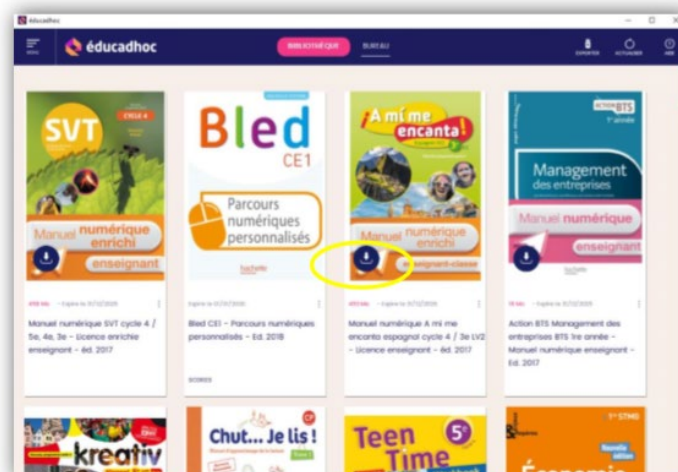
Educadhoc

MENU éducadhoc BIBLIOTHÈQUE BUREAU EXPORTER ACTUALISER AIDE

SVT CYCLE 4 Manuel numérique enrichi enseignant

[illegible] · Expire le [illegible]

Manuel numérique SVT cycle 4 / 5e, 4e, 3e - Licence enrichie enseignant - éd. 2017

Bled CE1 Parcours numériques personnalisés hachette

Expire le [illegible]

Bled CE1 - Parcours numériques personnalisés - Ed. 2018

SCORES

¡A mí me encanta! Manuel numérique enrichi enseignant-classe

Expire le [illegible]

Manuel numérique A mi me encanta espagnol cycle 4 / 3e LV2 - Licence enseignant - éd. 2017

ACTION BTS 1re année Management des entreprises Manuel numérique enseignant hachette

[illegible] · Expire le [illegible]

Action BTS Management des entreprises BTS 1re année - Manuel numérique enseignant - Ed. 2017

kreativ

Chut... Je lis ! CP

Teen Time 5e

1re STMG Nouvelle édition Économie